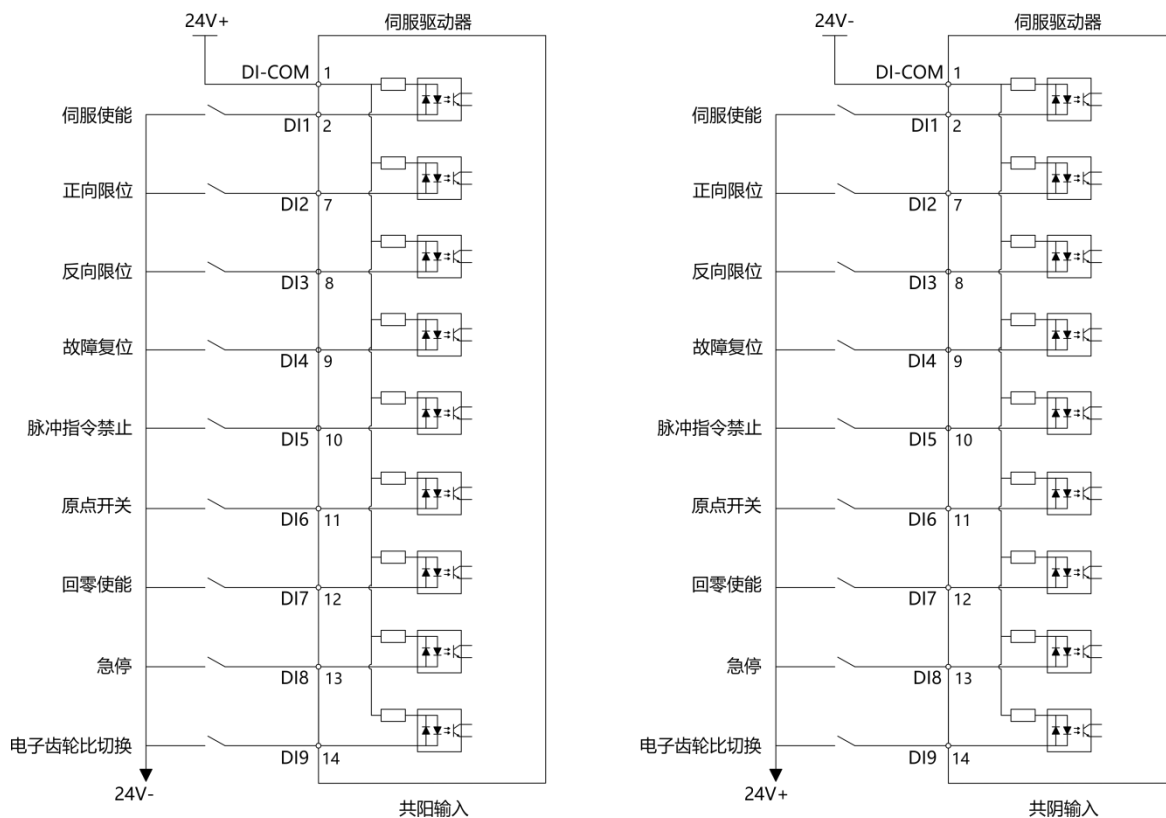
24V+
伺服驱动器
DI-COM 1
伺服使能
DI1 2
正向限位
DI2 7
反向限位
DI3 8
故障复位
DI4 9
脉冲指令禁止
DI5 10
原点开关
DI6 11
回零使能
DI7 12
急停
DI8 13
电子齿轮比切换
DI9 14
24V-
共阳输入

24V-
伺服驱动器
DI-COM 1
伺服使能
DI1 2
正向限位
DI2 7
反向限位
DI3 8
故障复位
DI4 9
脉冲指令禁止
DI5 10
原点开关
DI6 11
回零使能
DI7 12
急停
DI8 13
电子齿轮比切换
DI9 14
24V+
共阴输入